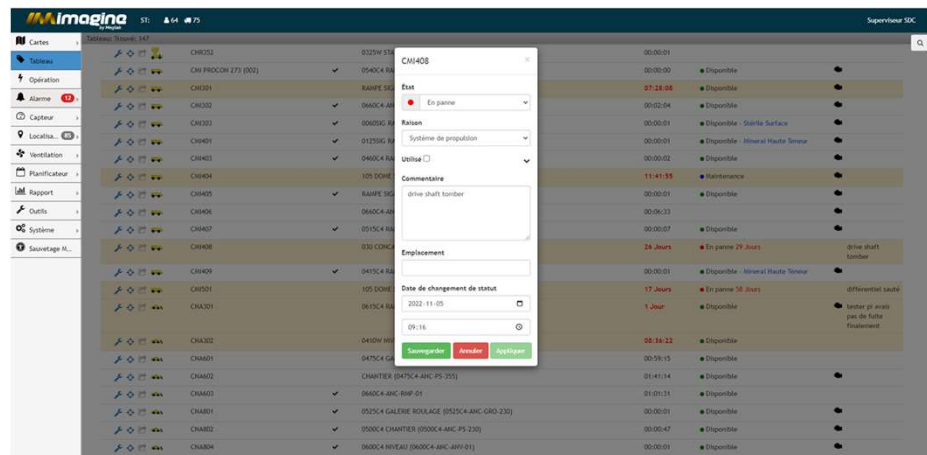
imagine by Maptek ST: 64 75 Superviseur SDC

Cartes
Tableau
Opération
Alarme 12
Capteur
Localisa... 85
Ventilation
Planificateur
Rapport
Outils
Système
Sauvetage M...

Tableau Trouvé: 147

| | | | | | | |
|---|---|---|---|---|---|---|
| CHR352 | | 0325M ST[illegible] | 00:00:01 | | | |
| CNI PROCON 273 (002) | ✓ | 0540C4 RA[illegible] | 00:00:00 | Disponible | | |
| CMI301 | | RAMPE SIG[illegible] | 07:28:08 | Disponible | | |
| CMI302 | ✓ | 0660C4 -AN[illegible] | 00:02:04 | Disponible | | |
| CMI303 | ✓ | 0060SIG RA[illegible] | 00:00:01 | Disponible - Stérile Surface | | |
| CMI401 | ✓ | 0125SIG RA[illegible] | 00:00:01 | Disponible - Minerai Haute Teneur | | |
| CMI403 | ✓ | 0460C4 RA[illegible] | 00:00:02 | Disponible | | |
| CMI404 | | 105 DOME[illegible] | 11:41:55 | Maintenance | | |
| CMI405 | ✓ | RAMPE SIG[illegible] | 00:00:01 | Disponible | | |
| CMI406 | | 0660C4 -AN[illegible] | 00:06:33 | | | |
| CMI407 | ✓ | 0515C4 RA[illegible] | 00:00:07 | Disponible | | |
| CMI408 | | 030 CONCA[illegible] | 24 Jours | En panne 29 Jours | | drive shaft tomber |
| CMI409 | ✓ | 0415C4 RA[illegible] | 00:00:01 | Disponible - Minerai Haute Teneur | | |
| CMI501 | | 105 DOME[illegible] | 17 Jours | En panne 58 Jours | | differentiel sauté |
| CNA301 | | 0615C4 RA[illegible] | 1 Jour | | | tester pi avais pas de fuite finalement |
| CNA302 | | 0450W NIV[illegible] | 08:36:22 | | | |
| CNA601 | | 0475C4 GA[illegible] | 00:59:15 | Disponible | | |
| CNA602 | | CHANTIER (0475C4-AHC-PS-355) | 01:41:14 | Disponible | | |
| CNA603 | ✓ | 0660C4-ANC-RMP-01 | 01:01:31 | Disponible | | |
| CNA801 | ✓ | 0525C4 GALERIE ROULAGE (0525C4-AHC-GRO-230) | 00:00:01 | Disponible | | |
| CNA802 | ✓ | 0500C4 CHANTIER (0500C4-AHC-PS-230) | 00:00:47 | Disponible | | |
| CNA804 | ✓ | 0600C4 NIVEAU (0600C4-AHC-ANV-01) | 00:00:01 | Disponible | | |

CMI408 ×

État
En panne

Raison
Système de propulsion

Utilisé

Commentaire
drive shaft tomber

Emplacement

Date de changement de statut
2022-11-05
09:16

Sauvegarder Annuler Appliquer